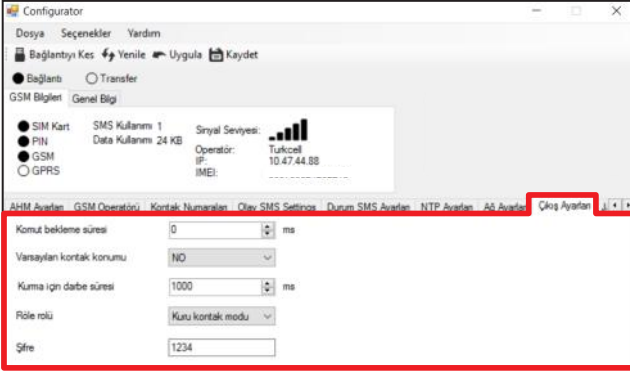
Configurator

Dosya Seçenekler Yardım

Bağlantıyı Kes Yenile Uygula Kaydet

Bağlantı Transfer

GSM Bilgileri Genel Bilgi

SIM Kart
PIN
GSM
GPRS

SMS Kullanımı 1
Data Kullanımı 24 KB

Sinyal Seviyesi:

Operatör: Turkcell
IP: 10.47.44.88
IMEI: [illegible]

AHM Ayarları GSM Operatörü Kontak Numaraları Olay SMS Settings Durum SMS Ayarları NTP Ayarları A6 Ayarları Çıkış Ayarları

Komut bekleme süresi 0 ms

Varsayılan kontak konumu NO

Kurma için darbe süresi 1000 ms

Röle rolü Kuru kontak modu

Şifre 1234